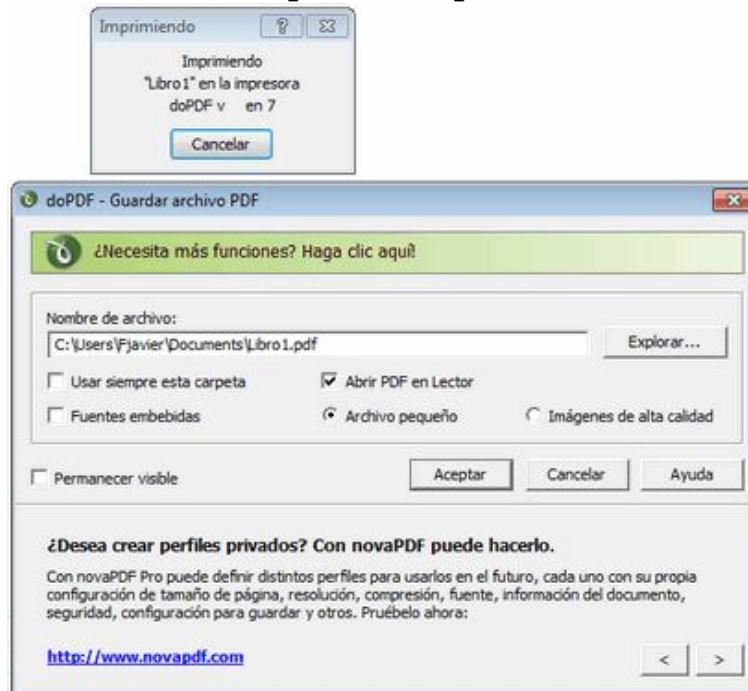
Imprimiendo ? X

Imprimiendo
"Libro1" en la impresora
doPDF v en 7

Cancelar

doPDF - Guardar archivo PDF

¿Necesita más funciones? Haga clic aquí!

Nombre de archivo:
C:\Users\Fjavier\Documents\Libro1.pdf
Explorar...

Usar siempre esta carpeta
Abrir PDF en Lector
Fuentes embebidas
Archivo pequeño
Imágenes de alta calidad

Permanecer visible
Aceptar
Cancelar
Ayuda

¿Desea crear perfiles privados? Con novaPDF puede hacerlo.

Con novaPDF Pro puede definir distintos perfiles para usarlos en el futuro, cada uno con su propia configuración de tamaño de página, resolución, compresión, fuente, información del documento, seguridad, configuración para guardar y otros. Pruébelo ahora:

http://www.novapdf.com

< >